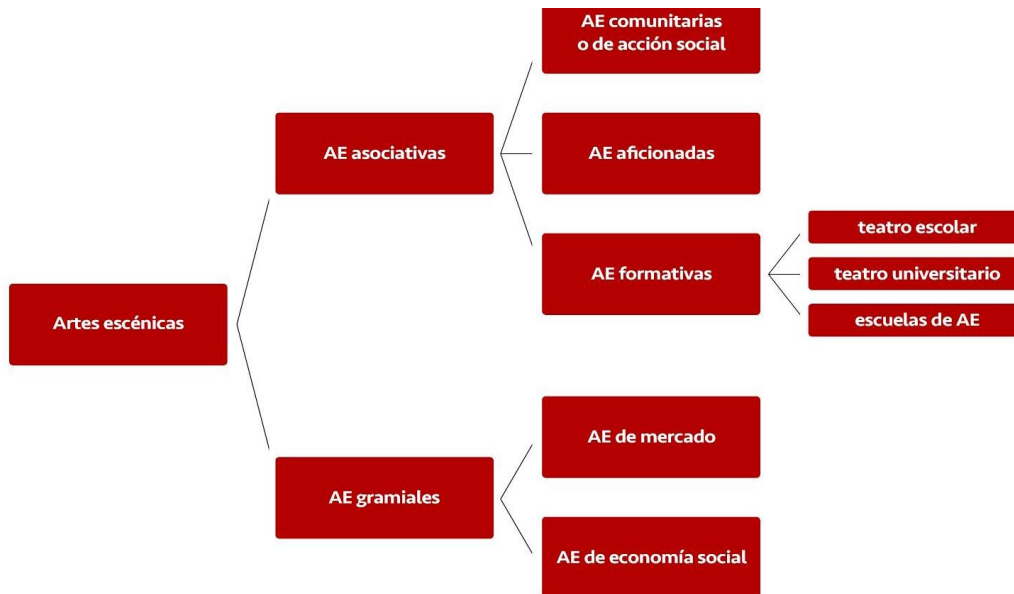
Artes escénicas

AE asociativas

AE comunitarias o de acción social

AE aficionadas

AE formativas

teatro escolar

teatro universitario

escuelas de AE

AE gramiales

AE de mercado

AE de economía social